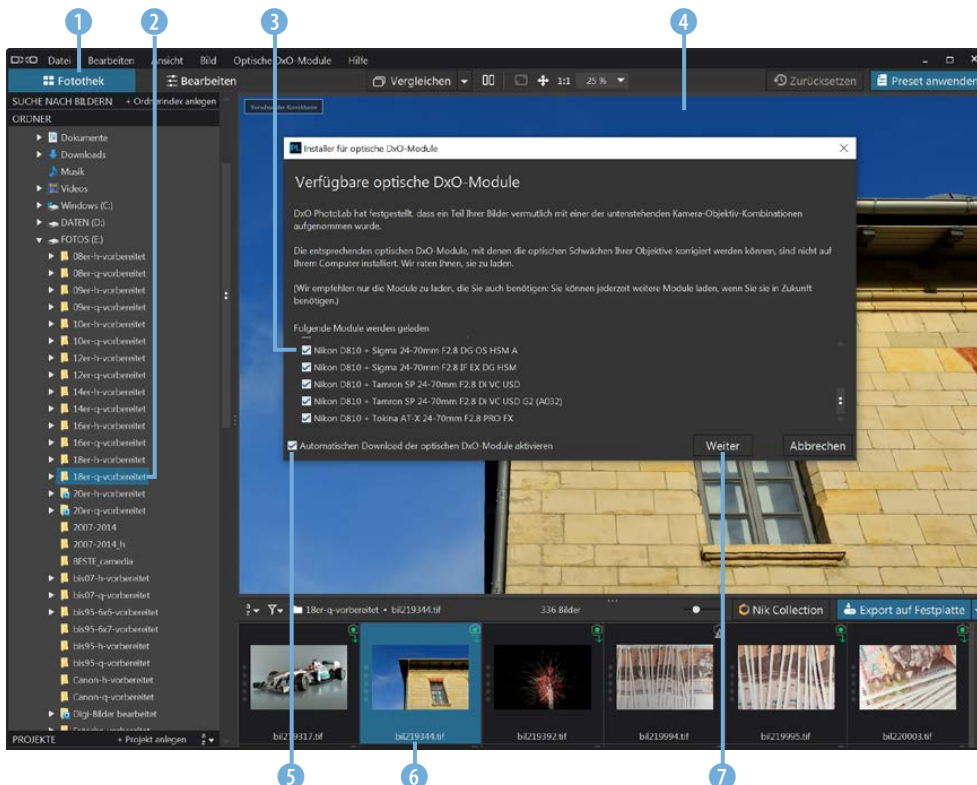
1
2
3
4

DxO Datei Bearbeiten Ansicht Bild Optische DxO-Module Hilfe

Fotothek Bearbeiten Vergleichen 1:1 25 % Zurücksetzen Preset anwenden

SUCHE NACH BILDERN + Ordnerindex anlegen

ORDNER

Dokumente
Downloads
Musik
Videos
Windows (C:)
DATEN (D:)
FOTOS (E:)
08er-h-vorbereitet
08er-q-vorbereitet
09er-h-vorbereitet
09er-q-vorbereitet
10er-h-vorbereitet
10er-q-vorbereitet
12er-h-vorbereitet
12er-q-vorbereitet
14er-h-vorbereitet
14er-q-vorbereitet
16er-h-vorbereitet
16er-q-vorbereitet
18er-h-vorbereitet
18er-q-vorbereitet
20er-h-vorbereitet
20er-q-vorbereitet
2007-2014
2007-2014_h
BESTE_camedia
bis07-h-vorbereitet
bis07-q-vorbereitet
bis95-6x6-vorbereitet
bis95-6x7-vorbereitet
bis95-h-vorbereitet
bis95-q-vorbereitet
Canon-h-vorbereitet
Canon-q-vorbereitet
Digi-Bilder bearbeitet

PROJEKTE + Projekt anlegen

Installer für optische DxO-Module

Verfügbare optische DxO-Module

DxO PhotoLab hat festgestellt, dass ein Teil Ihrer Bilder vermutlich mit einer der untenstehenden Kamera-Objektiv-Kombinationen aufgenommen wurde.

Die entsprechenden optischen DxO-Module, mit denen die optischen Schwächen Ihrer Objektive korrigiert werden können, sind nicht auf Ihrem Computer installiert. Wir raten Ihnen, sie zu laden.

(Wir empfehlen nur die Module zu laden, die Sie auch benötigen: Sie können jederzeit weitere Module laden, wenn Sie sie in Zukunft benötigen.)

Folgende Module werden geladen

Nikon D810 + Sigma 24-70mm F2.8 DG OS HSM A
Nikon D810 + Sigma 24-70mm F2.8 IF EX DG HSM
Nikon D810 + Tamron SP 24-70mm F2.8 Di VC USD
Nikon D810 + Tamron SP 24-70mm F2.8 Di VC USD G2 (A032)
Nikon D810 + Tokina AT-X 24-70mm F2.8 PRO FX

Automatischen Download der optischen DxO-Module aktivieren

Weiter Abbrechen

18er-q-vorbereitet • bil219344.tif 336 Bilder Nik Collection Export auf Festplatte

bil219317.tif bil219344.tif bil219392.tif bil219994.tif bil219995.tif bil220003.tif

5 6 7